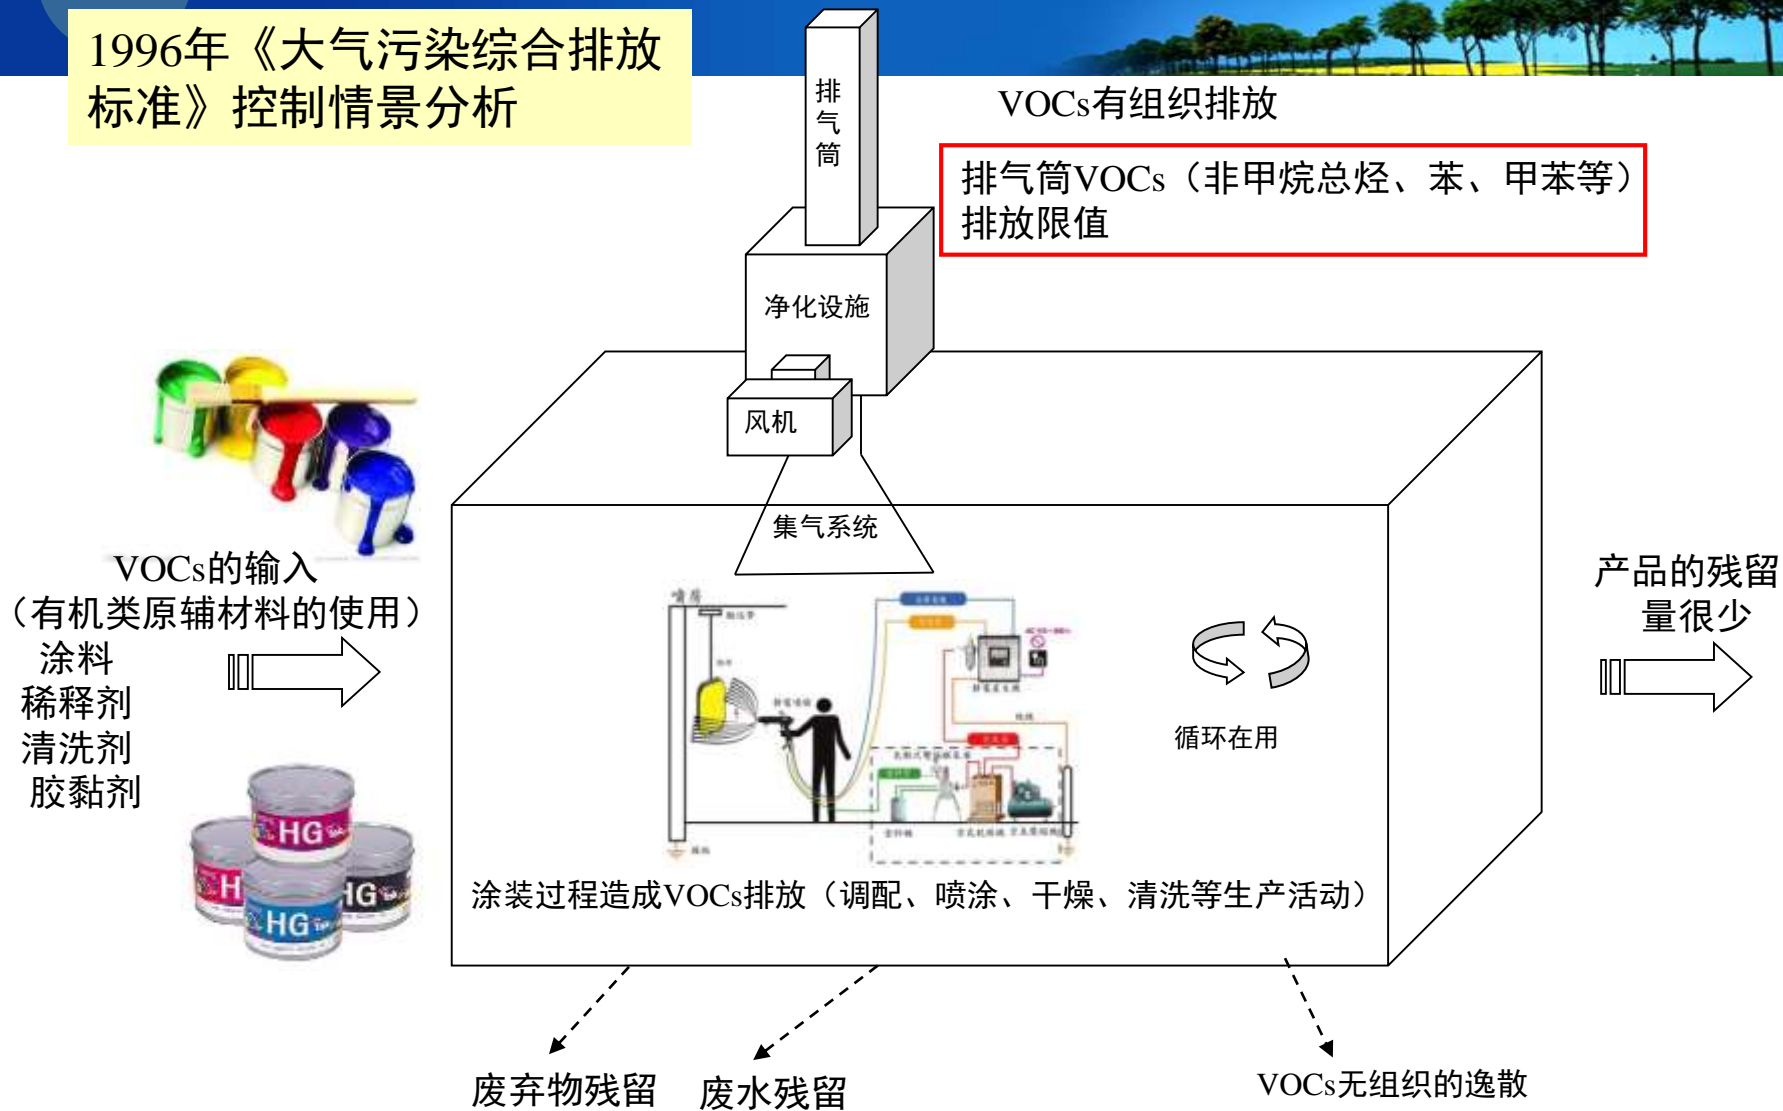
1996年《大气污染综合排放标准》控制情景分析

排气筒

VOCs有组织排放

排气筒VOCs（非甲烷总烃、苯、甲苯等）排放限值

净化设施

风机

集气系统

VOCs的输入
（有机类原辅材料的使用）
涂料
稀释剂
清洗剂
胶黏剂

HG
HG
HG
HG

喷房

循环在用

产品的残留量很少

涂装过程造成VOCs排放（调配、喷涂、干燥、清洗等生产活动）

废弃物残留

废水残留

VOCs无组织的逸散